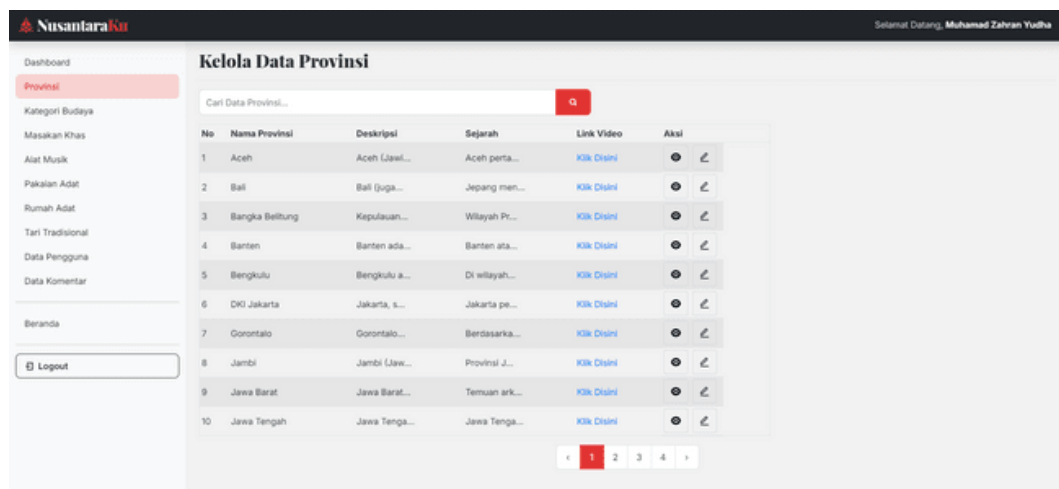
NusantaraKu

Selamat Datang, Muhamad Zahran Yudha

Dashboard
Provinsi
Kategori Budaya
Masakan Khas
Alat Musik
Pakaian Adat
Rumah Adat
Tari Tradisional
Data Pengguna
Data Komentar

Beranda

Logout

Kelola Data Provinsi

Cari Data Provinsi...

| No | Nama Provinsi | Deskripsi | Sejarah | Link Video | Aksi |
|---|---|---|---|---|---|
| 1 | Aceh | Aceh (Jawi... | Aceh perta... | Klik Disini | |
| 2 | Bali | Bali (juga... | Jepang men... | Klik Disini | |
| 3 | Bangka Belitung | Kepulauan... | Wilayah Pr... | Klik Disini | |
| 4 | Banten | Banten ada... | Banten ata... | Klik Disini | |
| 5 | Bengkulu | Bengkulu a... | Di wilayah... | Klik Disini | |
| 6 | DKI Jakarta | Jakarta, s... | Jakarta pe... | Klik Disini | |
| 7 | Gorontalo | Gorontalo... | Berdasarka... | Klik Disini | |
| 8 | Jambi | Jambi (Jaw... | Provinsi J... | Klik Disini | |
| 9 | Jawa Barat | Jawa Barat... | Temuan ark... | Klik Disini | |
| 10 | Jawa Tengah | Jawa Tenga... | Jawa Tenga... | Klik Disini | |

‹ 1 2 3 4 ›